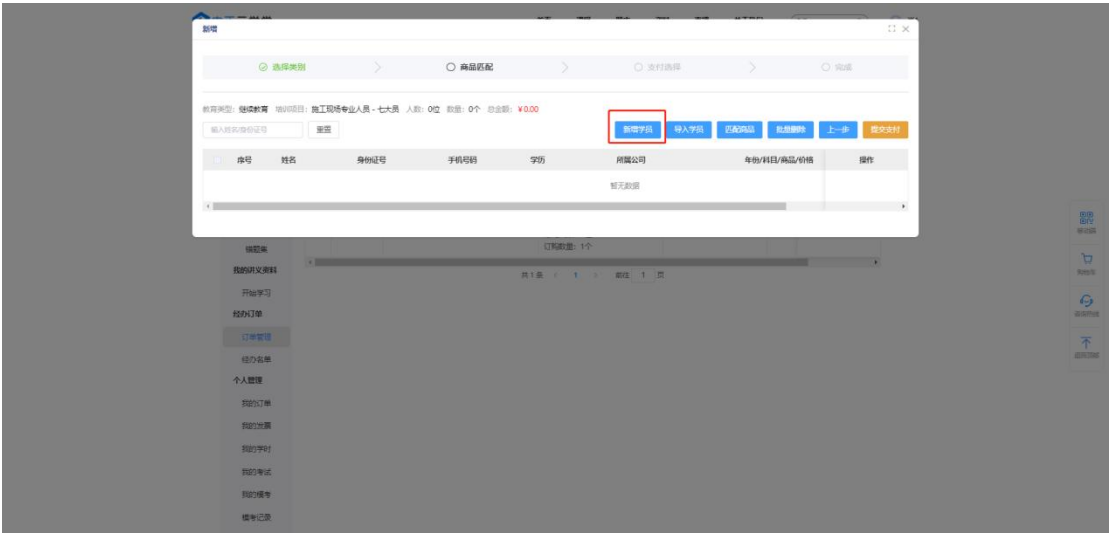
新增

选择类别 商品匹配 支付选择 完成

教育类型：继续教育 培训项目：施工现场专业人员 - 七大员 人数：0位 数量：0个 总金额：¥0.00

输入姓名/身份证号 重置

新增学员 导入学员 匹配商品 批量删除 上一步 提交支付

| 序号 | 姓名 | 身份证号 | 手机号码 | 学历 | 所属公司 | 年份/科目/商品/价格 | 操作 |
|---|---|---|---|---|---|---|---|
| 暂无数据 | | | | | | | |

订购数量：1个

共1条 1 前往 1 页

错题库
我的讲义资料
开始学习
经办订单
订单管理
经办名单
个人管理
我的订单
我的发票
我的学时
我的考试
我的模考
模考记录